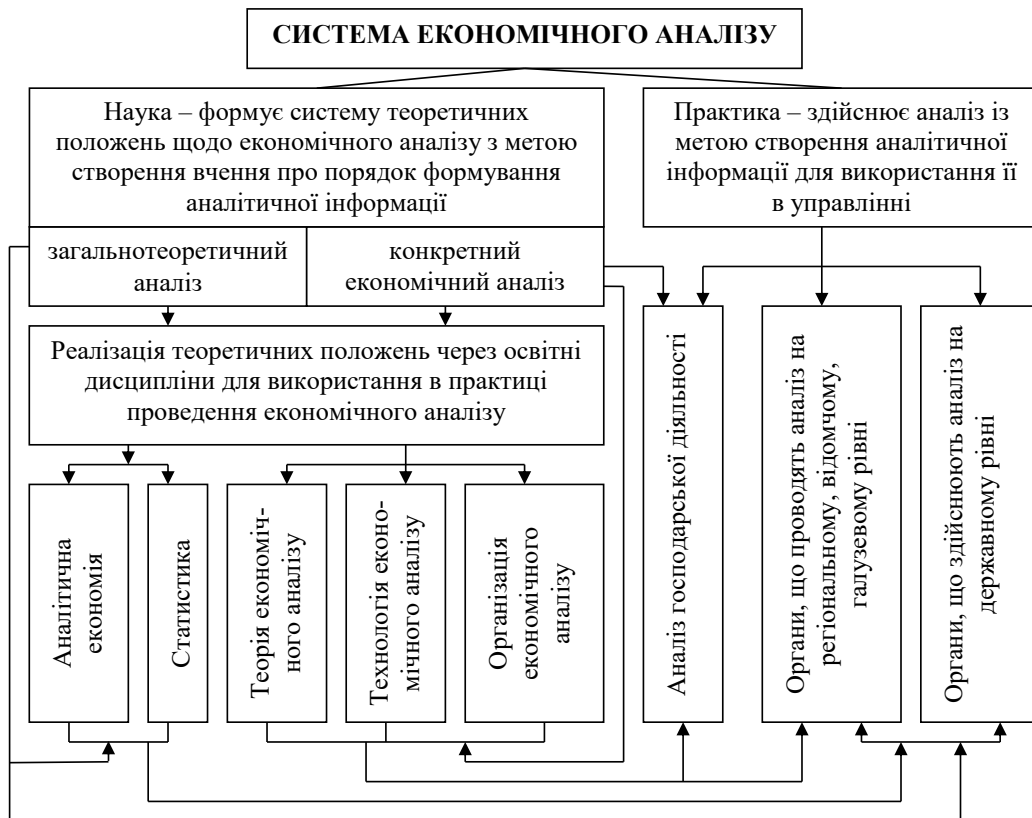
СИСТЕМА ЕКОНОМІЧНОГО АНАЛІЗУ

Наука – формує систему теоретичних положень щодо економічного аналізу з метою створення вчення про порядок формування аналітичної інформації

Практика – здійснює аналіз із метою створення аналітичної інформації для використання її в управлінні

загальнотеоретичний аналіз

конкретний економічний аналіз

Реалізація теоретичних положень через освітні дисципліни для використання в практиці проведення економічного аналізу

Аналітична економія

Статистика

Теорія економічного аналізу

Технологія економічного аналізу

Організація економічного аналізу

Аналіз господарської діяльності

Органи, що проводять аналіз на регіональному, відомчому, галузевому рівні

Органи, що здійснюють аналіз на державному рівні